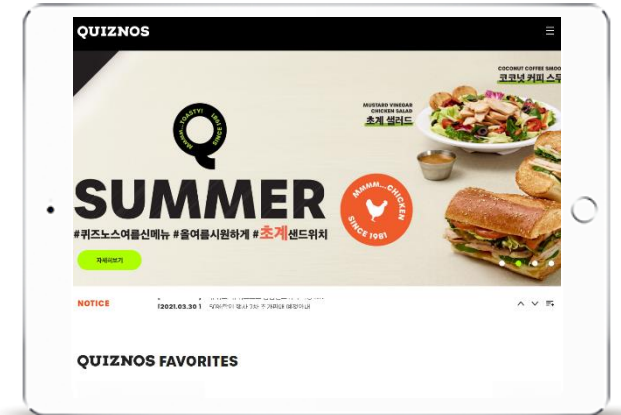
QUIZNOS

COCONUT COFFEE SMOO
코코넛 커피 스무

MUSTARD VINEGAR CHICKEN SALAD
초계 샐러드

MMMM... TOASTY! SINCE 1981

SUMMER

MMMM...CHICKEN SINCE 1981

#퀴즈노스여름신메뉴 #올여름시원하게 #초계샌드위치

자세히보기

NOTICE [2021.03.30] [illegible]

QUIZNOS FAVORITES